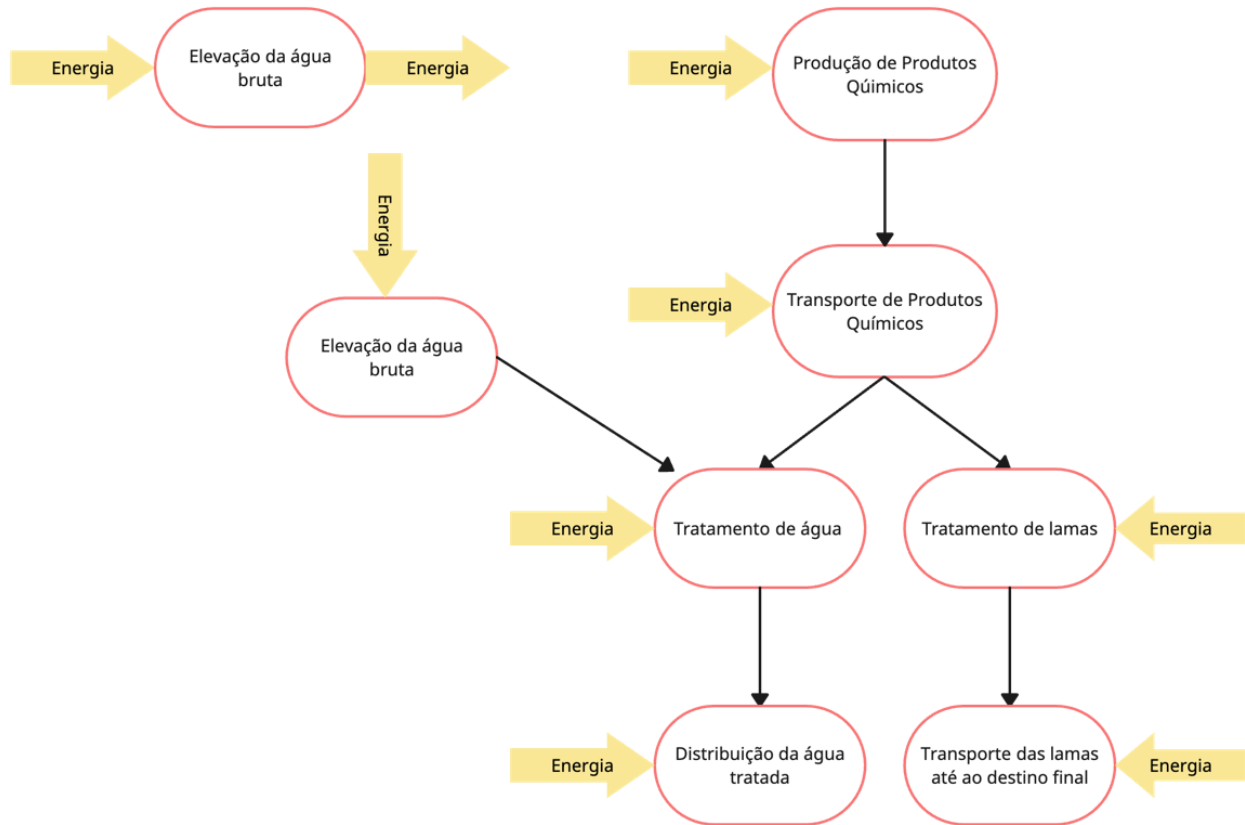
Energia

Elevação da água bruta

Energia

Energia

Produção de Produtos Químicos

Energia

Elevação da água bruta

Energia

Transporte de Produtos Químicos

Energia

Tratamento de água

Tratamento de lamas

Energia

Energia

Distribuição da água tratada

Transporte das lamas até ao destino final

Energia